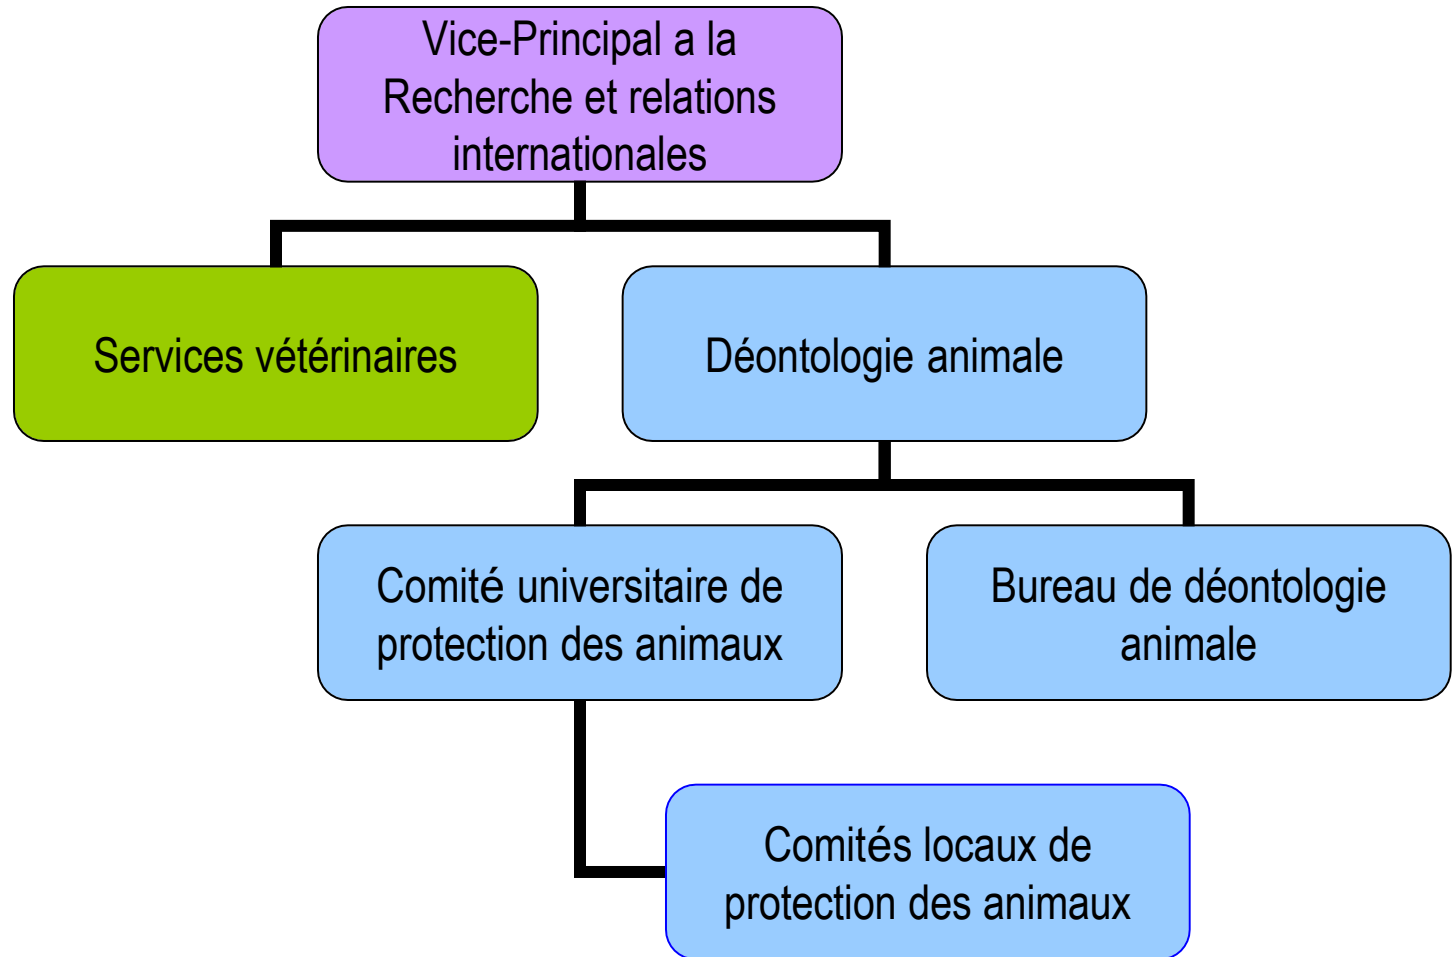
Vice-Principal a la Recherche et relations internationales

Services vétérinaires

Déontologie animale

Comité universitaire de protection des animaux

Bureau de déontologie animale

Comités locaux de protection des animaux